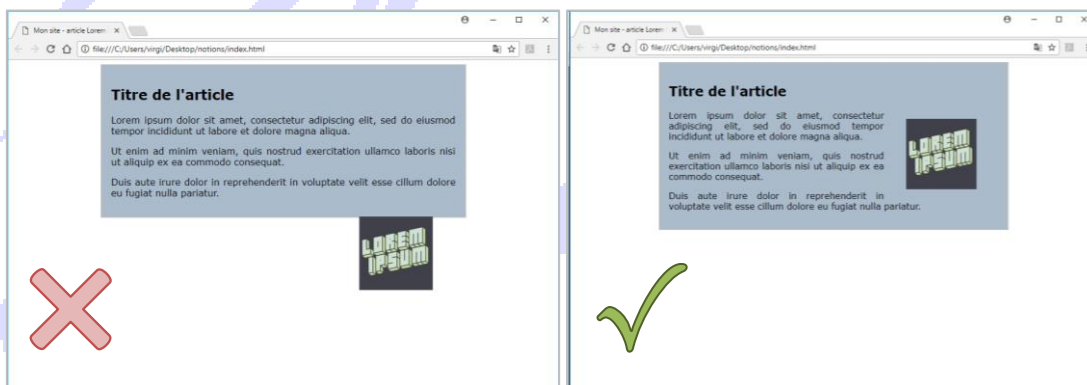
Mon site - article Lorem ×

file:///C:/Users/virgi/Desktop/notions/index.html

Titre de l'article

Lorem ipsum dolor sit amet, consectetur adipiscing elit, sed do eiusmod tempor incididunt ut labore et dolore magna aliqua.

Ut enim ad minim veniam, quis nostrud exercitation ullamco laboris nisi ut aliquip ex ea commodo consequat.

Duis aute irure dolor in reprehenderit in voluptate velit esse cillum dolore eu fugiat nulla pariatur.

LOREM IPSUM

Mon site - article Lorem ×

file:///C:/Users/virgi/Desktop/notions/index.html

Titre de l'article

Lorem ipsum dolor sit amet, consectetur adipiscing elit, sed do eiusmod tempor incididunt ut labore et dolore magna aliqua.

Ut enim ad minim veniam, quis nostrud exercitation ullamco laboris nisi ut aliquip ex ea commodo consequat.

Duis aute irure dolor in reprehenderit in voluptate velit esse cillum dolore eu fugiat nulla pariatur.

LOREM IPSUM